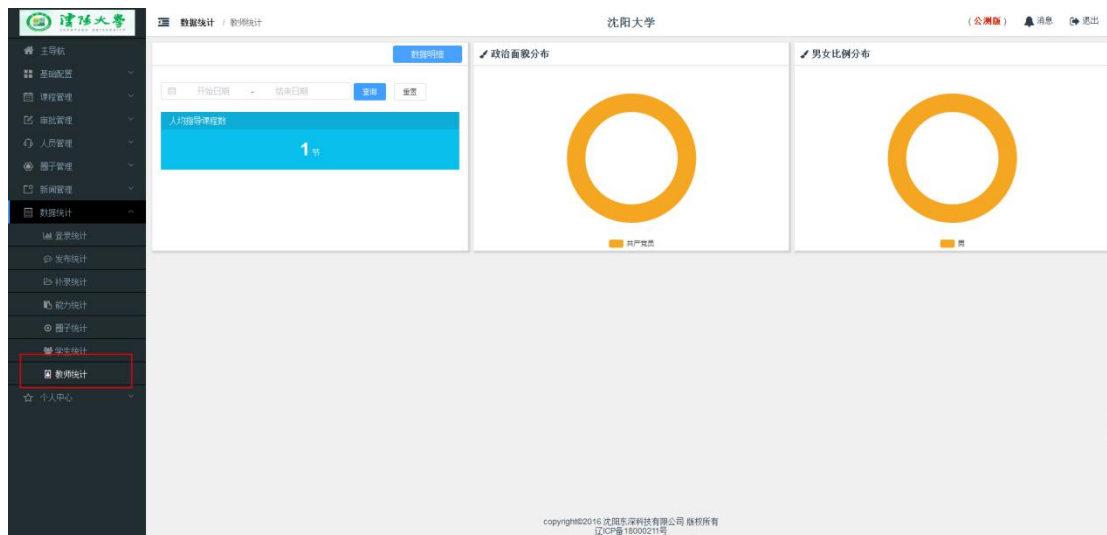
沈阳大学

数据统计 / 教师统计

沈阳大学

(公测版) 消息 退出

主导航
基础配置
课程管理
审批管理
人员管理
圈子管理
新闻管理
数据统计
登录统计
发布统计
补录统计
能力统计
圈子统计
学生统计
教师统计
个人中心

数据明细

开始日期 - 结束日期 查询 重置

人均指导课程数

1 节

政治面貌分布

共产党员

男女比例分布

男

copyright©2016 沈阳东深科技有限公司 版权所有
辽ICP备18000211号